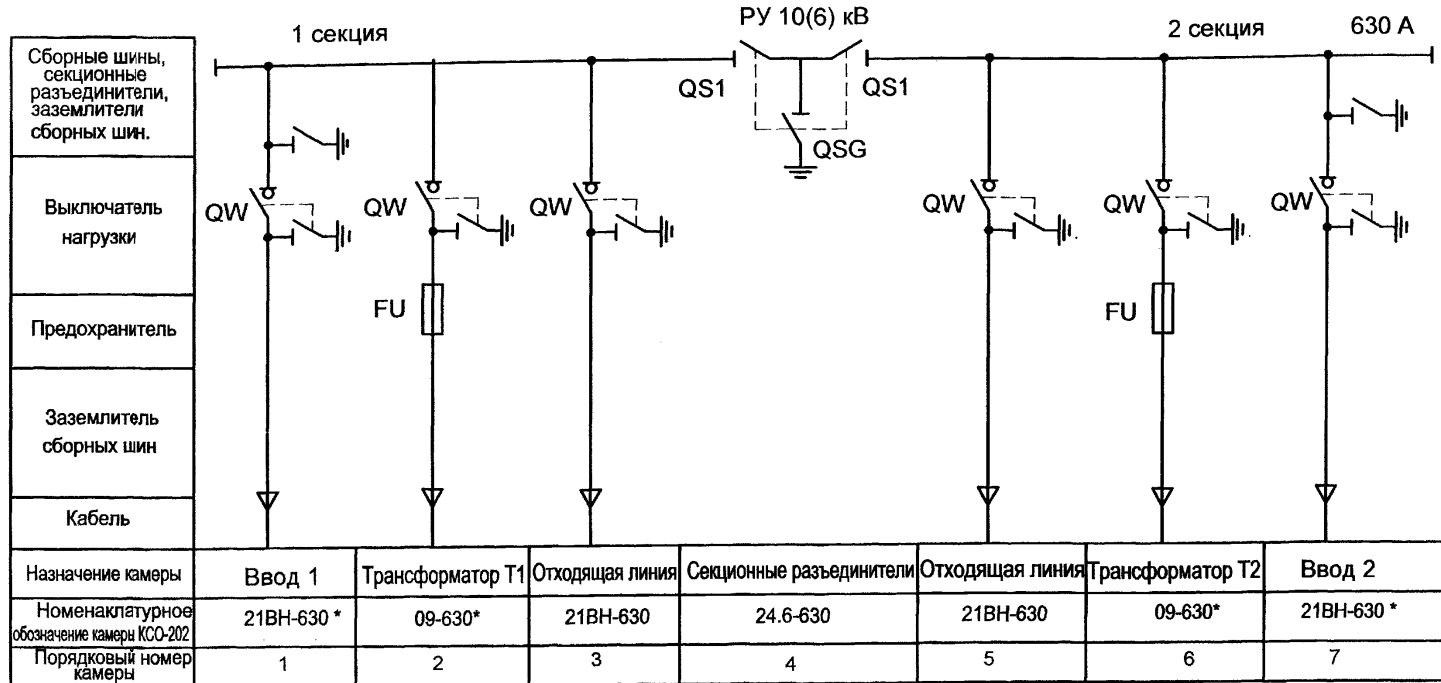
1 секция

РУ 10(6) кВ

2 секция

630 А

Сборные шины, секционные разъединители, заземлители сборных шин.

Выключатель нагрузки

Предохранитель

Заземлитель сборных шин

Кабель

QS1

QS1

QSG

QW

QW

QW

QW

QW

QW

FU

FU

| Назначение камеры | Ввод 1 | Трансформатор Т1 | Отходящая линия | Секционные разъединители | Отходящая линия | Трансформатор Т2 | Ввод 2 |
|---|---|---|---|---|---|---|---|
| Номенаклатурное обозначение камеры КСО-202 | 21ВН-630 * | 09-630* | 21ВН-630 | 24.6-630 | 21ВН-630 | 09-630* | 21ВН-630 * |
| Порядковый номер камеры | 1 | 2 | 3 | 4 | 5 | 6 | 7 |